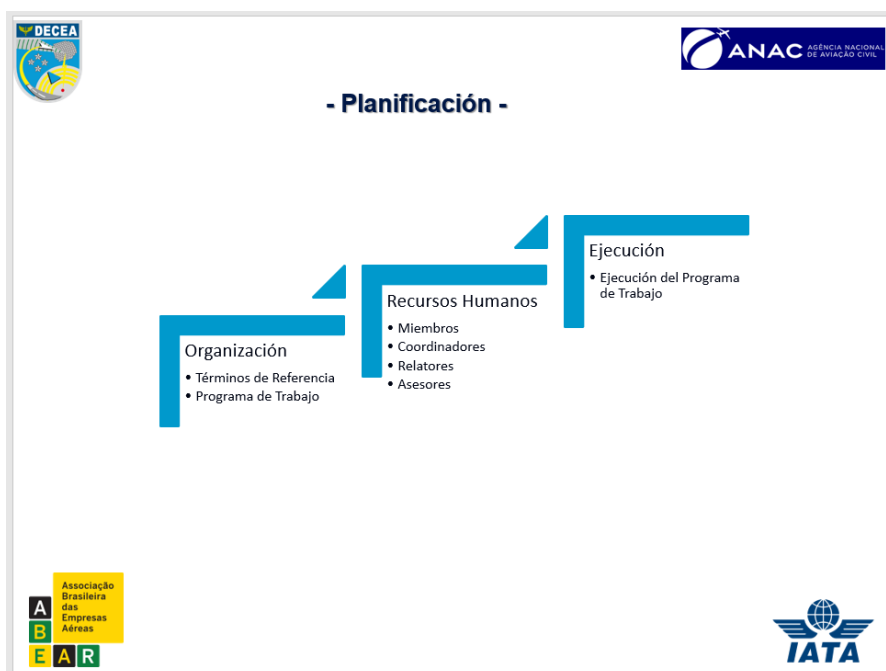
DECEA

ANAC AGÊNCIA NACIONAL DE AVIAÇÃO CIVIL

- Planificación -

Organización
• Términos de Referencia
• Programa de Trabajo

Recursos Humanos
• Miembros
• Coordinadores
• Relatores
• Asesores

Ejecución
• Ejecución del Programa de Trabajo

Associação Brasileira das Empresas Aéreas
A B E A R

IATA